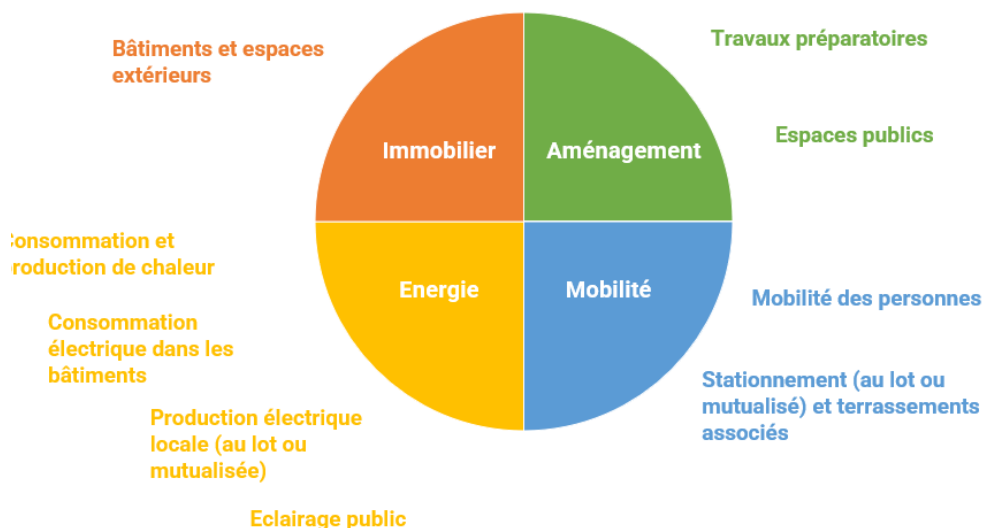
Bâtiments et espaces extérieurs

Travaux préparatoires

Immobilier

Aménagement

Espaces publics

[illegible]onsommation et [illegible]roduction de chaleur

Energie

Mobilité

Mobilité des personnes

Consommation électrique dans les bâtiments

Stationnement (au lot ou mutualisé) et terrassements associés

Production électrique locale (au lot ou mutualisée)

Eclairage public